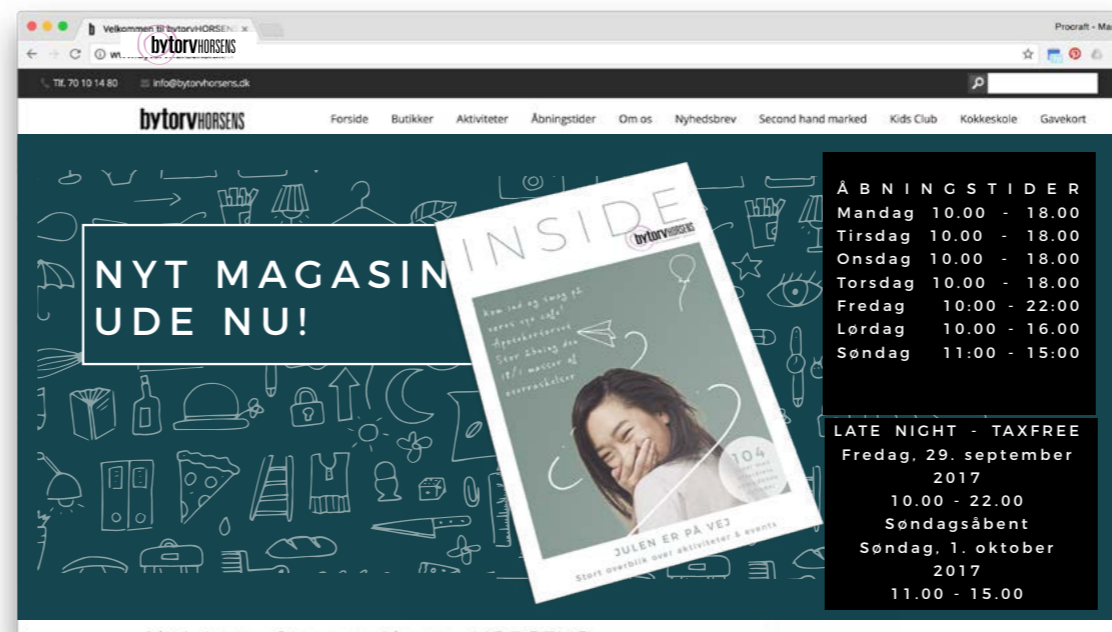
Velkommen til bytorvHORSENS ×

Procraft - Ma

bytorvHORSENS

Tlf. 70 10 14 80 info@bytorvhorsens.dk

bytorvHORSENS

Forside Butikker Aktiviteter Åbningstider Om os Nyhedsbrev Second hand marked Kids Club Kokkeskole Gavekort

NYT MAGASIN UDE NU!

INSIDE

bytorvHORSENS

Hvem rod og sweg på vores nye cafe? Apotekertorvet Stor åbning den 28/1 masser af overraskelser

104

JULEN ER PÅ VEJ

Stort overblik over aktiviteter & events

ÅBNINGSTIDER
Mandag 10.00 - 18.00
Tirsdag 10.00 - 18.00
Onsdag 10.00 - 18.00
Torsdag 10.00 - 18.00
Fredag 10.00 - 22.00
Lørdag 10.00 - 16.00
Søndag 11:00 - 15.00

LATE NIGHT - TAXFREE
Fredag, 29. september 2017
10.00 - 22.00
Søndagsåbent
Søndag, 1. oktober 2017
11.00 - 15.00